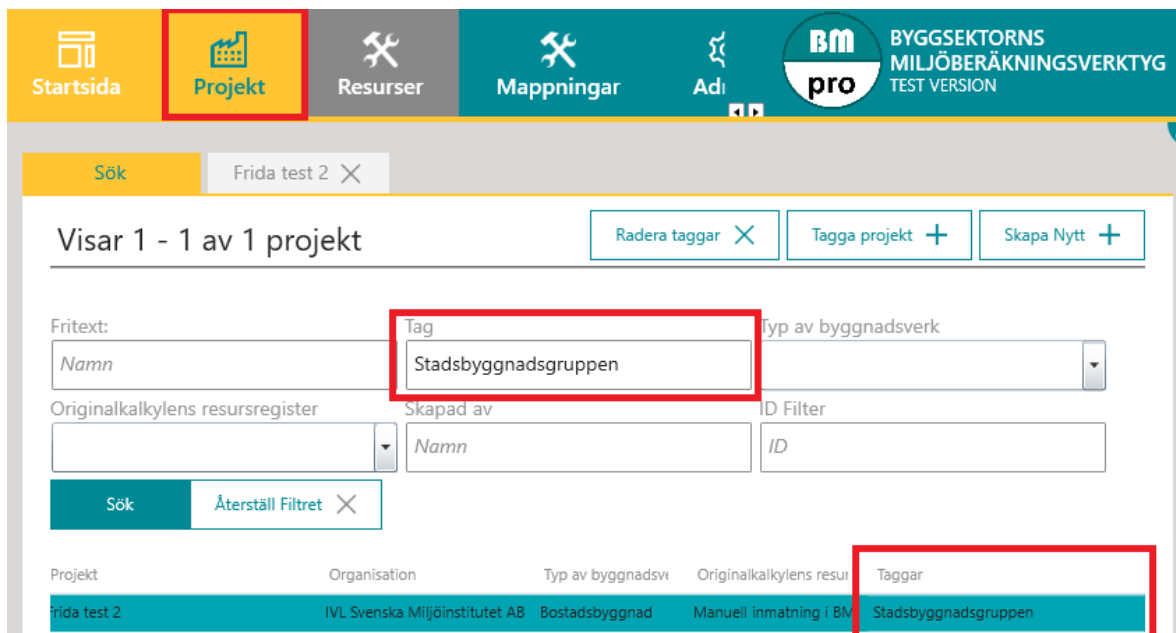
Startsida Projekt Resurser Mappningar Adı

BM pro

BYGGSEKTORNS MILJÖBERÄKNINGSVERKTYG TEST VERSION

Sök Frida test 2

Visar 1 - 1 av 1 projekt

Radera taggar Tagga projekt Skapa Nytt

Fritext:
Namn

Tag
Stadsbyggnadsgruppen

Typ av byggnadsverk

Originalkalkylens resursregister

Skapad av
Namn

ID Filter
ID

Sök Återställ Filtret

| Projekt | Organisation | Typ av byggnadsve | Originalkalkylens resur | Taggar |
|---|---|---|---|---|
| rida test 2 | IVL Svenska Miljöinstitutet AB | Bostadsbyggnad | Manuell inmatning i BM | Stadsbyggnadsgruppen |